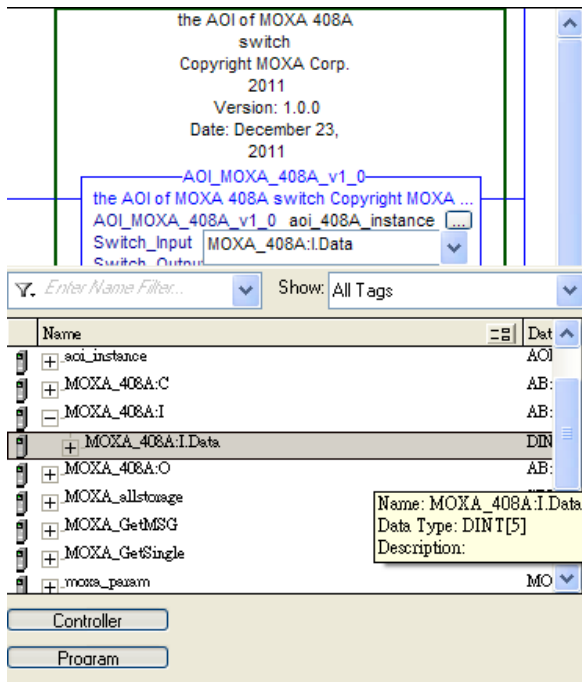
the AOI of MOXA 408A switch
Copyright MOXA Corp. 2011
Version: 1.0.0
Date: December 23, 2011

AOI_MOXA_408A_v1_0
the AOI of MOXA 408A switch Copyright MOXA ...
AOI_MOXA_408A_v1_0 aoi_408A_instance ...
Switch_Input MOXA_408A:I.Data
Switch_Outpu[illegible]

Enter Name Filter...
Show: All Tags

| Name | Dat |
|---|---|
| aoi_instance | AOI |
| MOXA_408A:C | AB: |
| MOXA_408A:I | AB: |
| MOXA_408A:I.Data | DIN |
| MOXA_408A:O | AB: |
| MOXA_allstorage | |
| MOXA_GetMSG | |
| MOXA_GetSingle | |
| moxa_param | MO |

Name: MOXA_408A:I.Data
Data Type: DINT[5]
Description:

Controller
Program